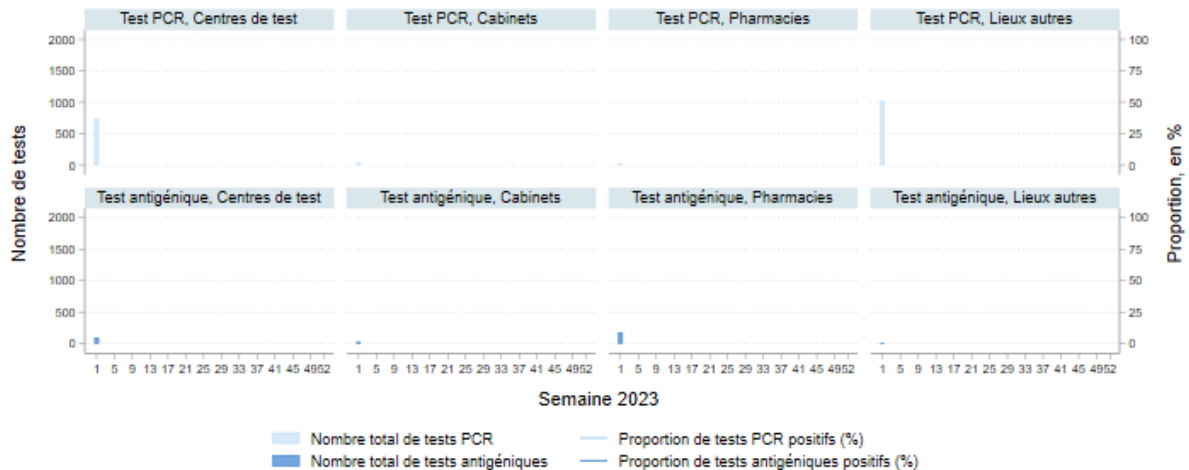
Test PCR, Centres de test

Test PCR, Cabinets

Test PCR, Pharmacies

Test PCR, Lieux autres

Test antigénique, Centres de test

Test antigénique, Cabinets

Test antigénique, Pharmacies

Test antigénique, Lieux autres

Nombre de tests

2000
1500
1000
500
0

2000
1500
1000
500
0

Proportion, en %

100
75
50
25
0

100
75
50
25
0

1 5 9 13 17 21 25 29 33 37 41 45 4952

1 5 9 13 17 21 25 29 33 37 41 45 4952

1 5 9 13 17 21 25 29 33 37 41 45 4952

1 5 9 13 17 21 25 29 33 37 41 45 4952

Semaine 2023

Nombre total de tests PCR
Nombre total de tests antigéniques
Proportion de tests PCR positifs (%)
Proportion de tests antigéniques positifs (%)